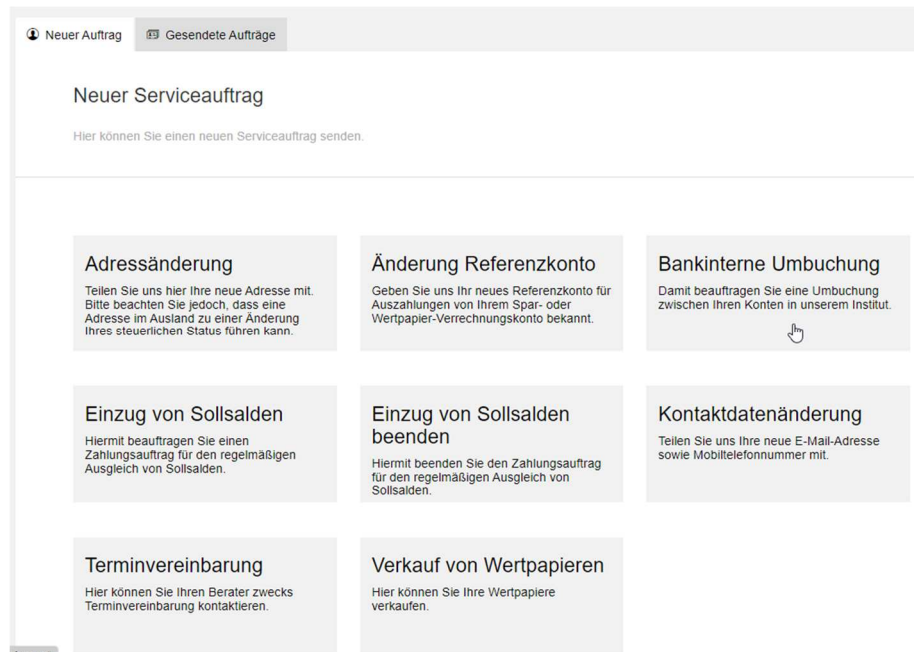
Neuer Auftrag
Gesendete Aufträge

Neuer Serviceauftrag

Hier können Sie einen neuen Serviceauftrag senden.

Adressänderung
Teilen Sie uns hier Ihre neue Adresse mit. Bitte beachten Sie jedoch, dass eine Adresse im Ausland zu einer Änderung Ihres steuerlichen Status führen kann.

Änderung Referenzkonto
Geben Sie uns Ihr neues Referenzkonto für Auszahlungen von Ihrem Spar- oder Wertpapier-Verrechnungskonto bekannt.

Bankinterne Umbuchung
Damit beauftragen Sie eine Umbuchung zwischen Ihren Konten in unserem Institut.

Einzug von Sollsalden
Hiermit beauftragen Sie einen Zahlungsauftrag für den regelmäßigen Ausgleich von Sollsalden.

Einzug von Sollsalden beenden
Hiermit beenden Sie den Zahlungsauftrag für den regelmäßigen Ausgleich von Sollsalden.

Kontaktdatenänderung
Teilen Sie uns Ihre neue E-Mail-Adresse sowie Mobiltelefonnummer mit.

Terminvereinbarung
Hier können Sie Ihren Berater zwecks Terminvereinbarung kontaktieren.

Verkauf von Wertpapieren
Hier können Sie Ihre Wertpapiere verkaufen.